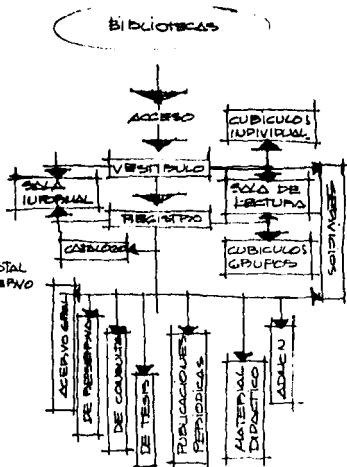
BIBLIOTECAS

ACCESO

CUBICULOS INDIVIDUAL

VESTIBULO

SALA INDIVIDUAL

SALA DE LECTURA

SERVICIOS

REGISTRO

CATALOGO

CUBICULOS GRUPOS

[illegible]STAL
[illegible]RVO

ACERVO GRAL

DE RESERVA

DE CONSULTA

DE TESIS

PUBLICACIONES PERIODICAS

MATERIAL DIDACTICO

ADMON